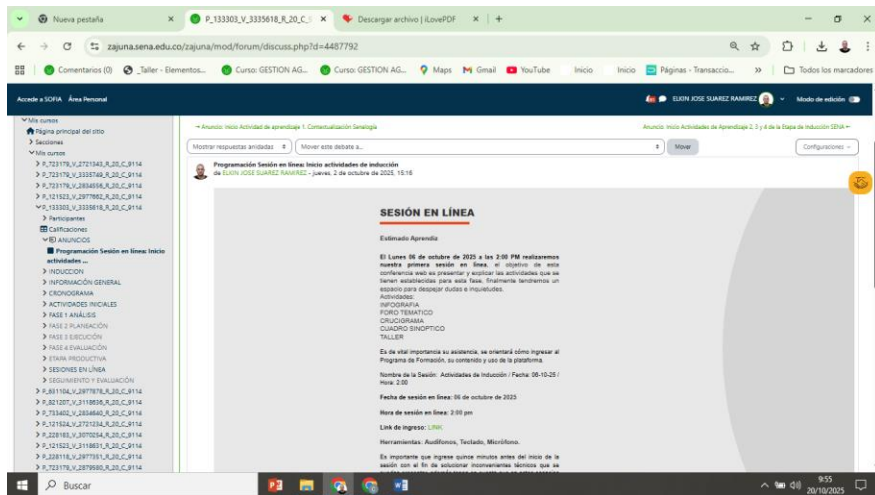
Nueva pestaña | P_133303_V_3335618_R_20_C | Descargar archivo | iLovePDF | +

zajuna.sena.edu.co/zajuna/mod/forum/discuss.php?d=4487792

Comentarios (0) | _Taller - Elementos... | Curso: GESTION AG... | Curso: GESTION AG... | Maps | Gmail | YouTube | Inicio | Inicio | Páginas - Transaccio... | » | Todos los marcadores

Accede a SOFIA Área Personal

ELKIN JOSE SUAREZ RAMIREZ | Modo de edición

Mis cursos
Página principal del sitio
Secciones
Mis cursos
P_723179_V_2721343_R_20_C_9114
P_723179_V_3335749_R_20_C_9114
P_723179_V_2834556_R_20_C_9114
P_121523_V_2977662_R_20_C_9114
P_133303_V_3335618_R_20_C_9114
Participantes
Calificaciones
ANUNCIOS
Programación Sesión en línea: Inicio actividades...
INDUCCION
INFORMACIÓN GENERAL
CRONOGRAMA
ACTIVIDADES INICIALES
FASE 1 ANÁLISIS
FASE 2 PLANEACIÓN
FASE 3 EJECUCIÓN
FASE 4 EVALUACIÓN
ETAPA PRODUCTIVA
SESIONES EN LÍNEA
SEGUIMIENTO Y EVALUACIÓN
P_631104_V_2977678_R_20_C_9114
P_621207_V_3118636_R_20_C_9114
P_733402_V_2834640_R_20_C_9114
P_121524_V_2721234_R_20_C_9114
P_228183_V_3070254_R_20_C_9114
P_121523_V_3118631_R_20_C_9114
P_228118_V_2977351_R_20_C_9114
P_723179_V_2879580_R_20_C_9114

◄ Anuncio: Inicio Actividad de aprendizaje 1: Contextualización Serología

Anuncio: Inicio Actividades de Aprendizaje 2, 3 y 4 de la Etapa de Inducción SENA ►

Mostrar respuestas anidadas | Mover este debate a... | Mover | Configuraciones

Programación Sesión en línea: Inicio actividades de inducción
de ELKIN JOSE SUAREZ RAMIREZ - jueves, 2 de octubre de 2025, 15:16

SESIÓN EN LÍNEA

Estimado Aprendiz

El Lunes 06 de octubre de 2025 a las 2:00 PM realizaremos nuestra primera sesión en línea, el objetivo de esta conferencia web es presentar y explicar las actividades que se tienen establecidas para esta fase, finalmente tendremos un espacio para despejar dudas e inquietudes.
Actividades:
INFOGRAFIA
FORO TEMATICO
CRUCIGRAMA
CUADRO SINOPTICO
TALLER

Es de vital importancia su asistencia, se orientará cómo ingresar al Programa de Formación, su contenido y uso de la plataforma.

Nombre de la Sesión: Actividades de Inducción / Fecha: 06-10-25 / Hora: 2:00

Fecha de sesión en línea: 06 de octubre de 2025

Hora de sesión en línea: 2:00 pm

Link de ingreso: LINK

Herramientas: Audífonos, Teclado, Micrófono.

Es importante que ingrese quince minutos antes del inicio de la sesión con el fin de solucionar inconvenientes técnicos que se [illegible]

Buscar

9:55
20/10/2025